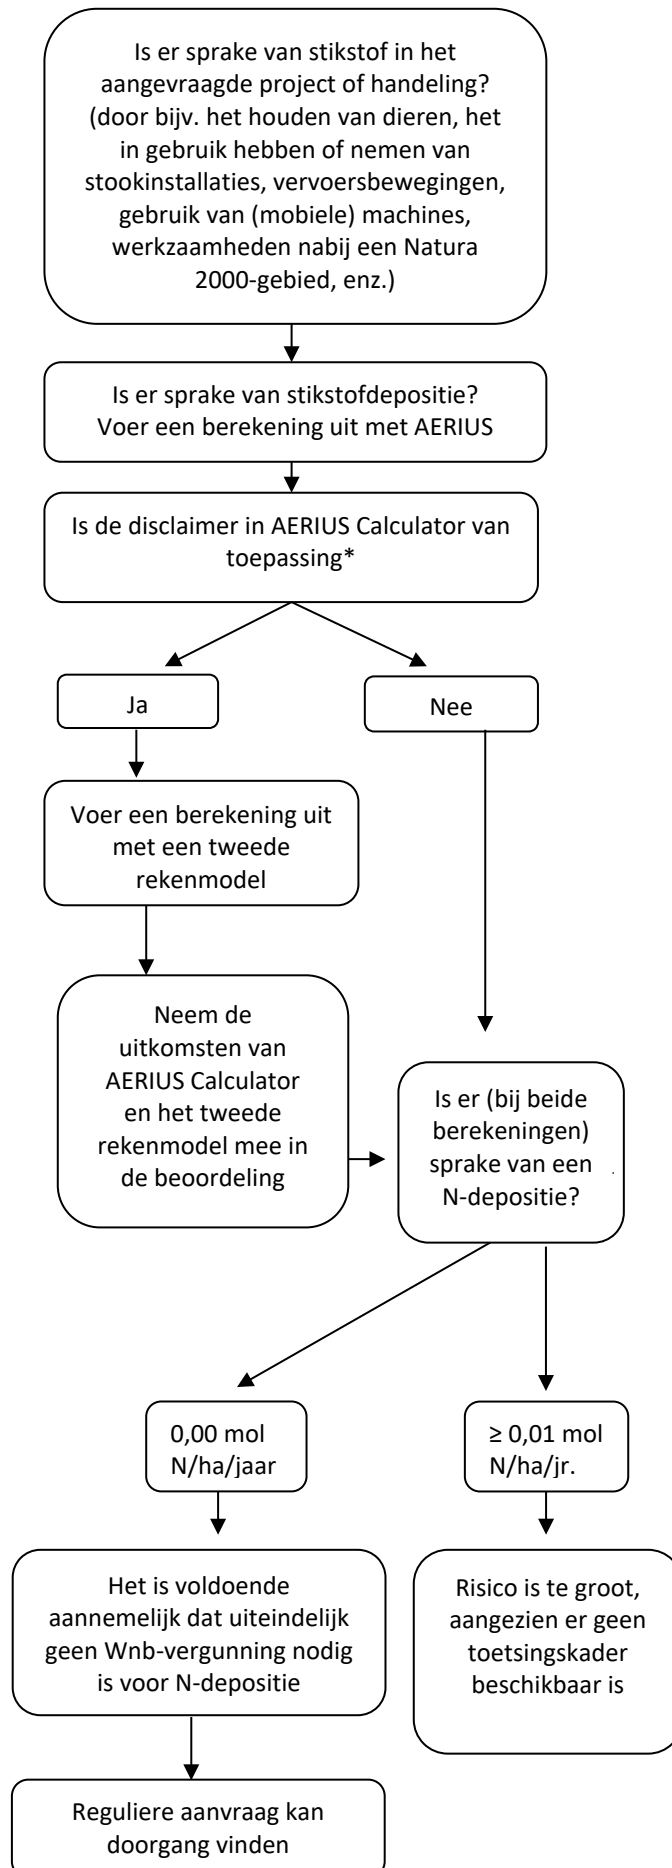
Is er sprake van stikstof in het aangevraagde project of handeling? (door bijv. het houden van dieren, het in gebruik hebben of nemen van stookinstallaties, vervoersbewegingen, gebruik van (mobiele) machines, werkzaamheden nabij een Natura 2000-gebied, enz.)

Is er sprake van stikstofdepositie? Voer een berekening uit met AERIUS

Is de disclaimer in AERIUS Calculator van toepassing*

Ja

Nee

Voer een berekening uit met een tweede rekenmodel

Neem de uitkomsten van AERIUS Calculator en het tweede rekenmodel mee in de beoordeling

Is er (bij beide berekeningen) sprake van een N-depositie?

0,00 mol N/ha/jaar

≥ 0,01 mol N/ha/jr.

Het is voldoende aannemelijk dat uiteindelijk geen Wnb-vergunning nodig is voor N-depositie

Risico is te groot, aangezien er geen toetsingskader beschikbaar is

Reguliere aanvraag kan doorgang vinden